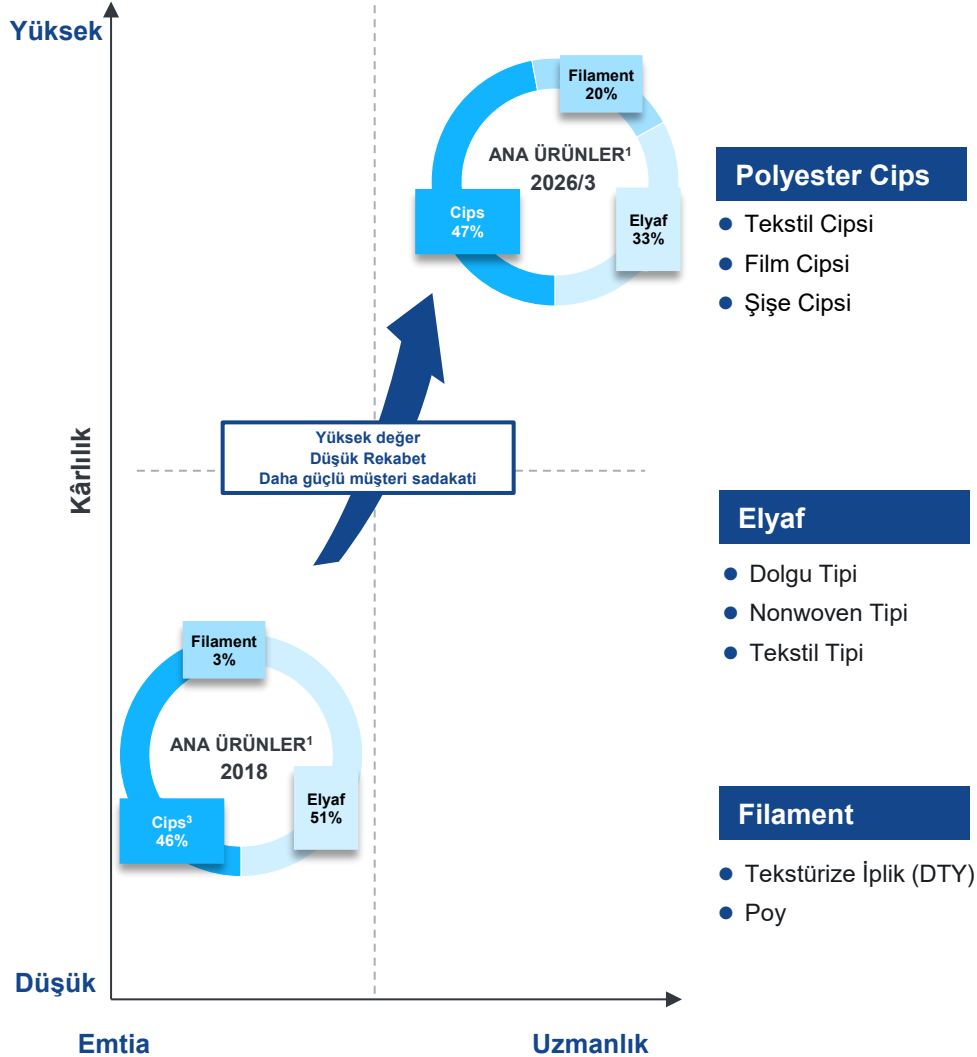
Yüksek

Kârlılık

Düşük

Filament
20%

ANA ÜRÜNLER$^1$
2026/3

Cips
47%

Elyaf
33%

Yüksek değer
Düşük Rekabet
Daha güçlü müşteri sadakati

Filament
3%

ANA ÜRÜNLER$^1$
2018

Cips$^3$
46%

Elyaf
51%

Emtia

Uzmanlık

Polyester Cips

- Tekstil Cipsi
- Film Cipsi
- Şişe Cipsi

Elyaf

- Dolgu Tipi
- Nonwoven Tipi
- Tekstil Tipi

Filament

- Tekstürize İplik (DTY)
- Poy